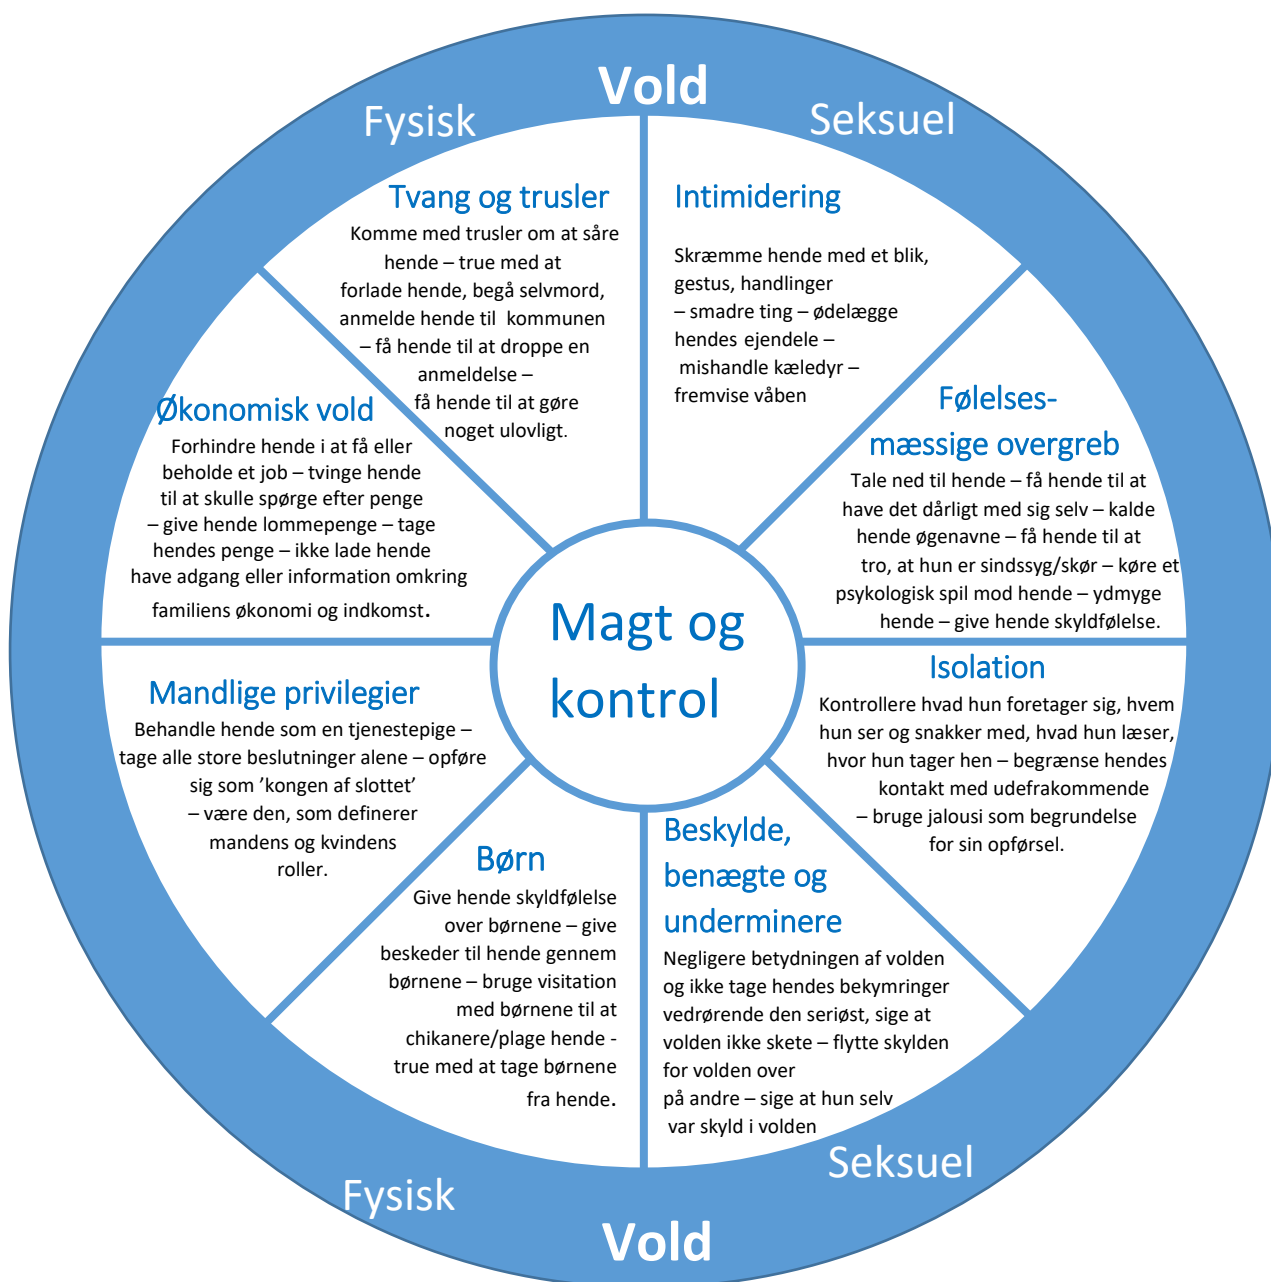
Fysisk

Vold

Seksuel

Tvang og trusler
Komme med trusler om at såre hende – true med at forlade hende, begå selvmord, anmelde hende til kommunen – få hende til at droppe en anmeldelse – få hende til at gøre noget ulovligt.

Intimidering
Skræmme hende med et blik, gestus, handlinger – smadre ting – ødelægge hendes ejendele – mishandle kæledyr – fremvise våben

Økonomisk vold
Forhindre hende i at få eller beholde et job – tvinge hende til at skulle spørge efter penge – give hende lommepenge – tage hendes penge – ikke lade hende have adgang eller information omkring familiens økonomi og indkomst.

Følelsesmæssige overgreb
Tale ned til hende – få hende til at have det dårligt med sig selv – kalde hende øgenavne – få hende til at tro, at hun er sindssyg/skør – køre et psykologisk spil mod hende – ydmyge hende – give hende skyldfølelse.

Magt og kontrol

Mandlige privilegier
Behandle hende som en tjenestepige – tage alle store beslutninger alene – opføre sig som 'kongen af slottet' – være den, som definerer mandens og kvindens roller.

Isolation
Kontrollere hvad hun foretager sig, hvem hun ser og snakker med, hvad hun læser, hvor hun tager hen – begrænse hendes kontakt med udefrakommende – bruge jalousi som begrundelse for sin opførsel.

Børn
Give hende skyldfølelse over børnene – give beskeder til hende gennem børnene – bruge visitation med børnene til at chikanere/plage hende - true med at tage børnene fra hende.

Beskylde, benægte og underminere
Negligere betydningen af volden og ikke tage hendes bekymringer vedrørende den seriøst, sige at volden ikke skete – flytte skylden for volden over på andre – sige at hun selv var skyld i volden

Fysisk

Seksuel

Vold